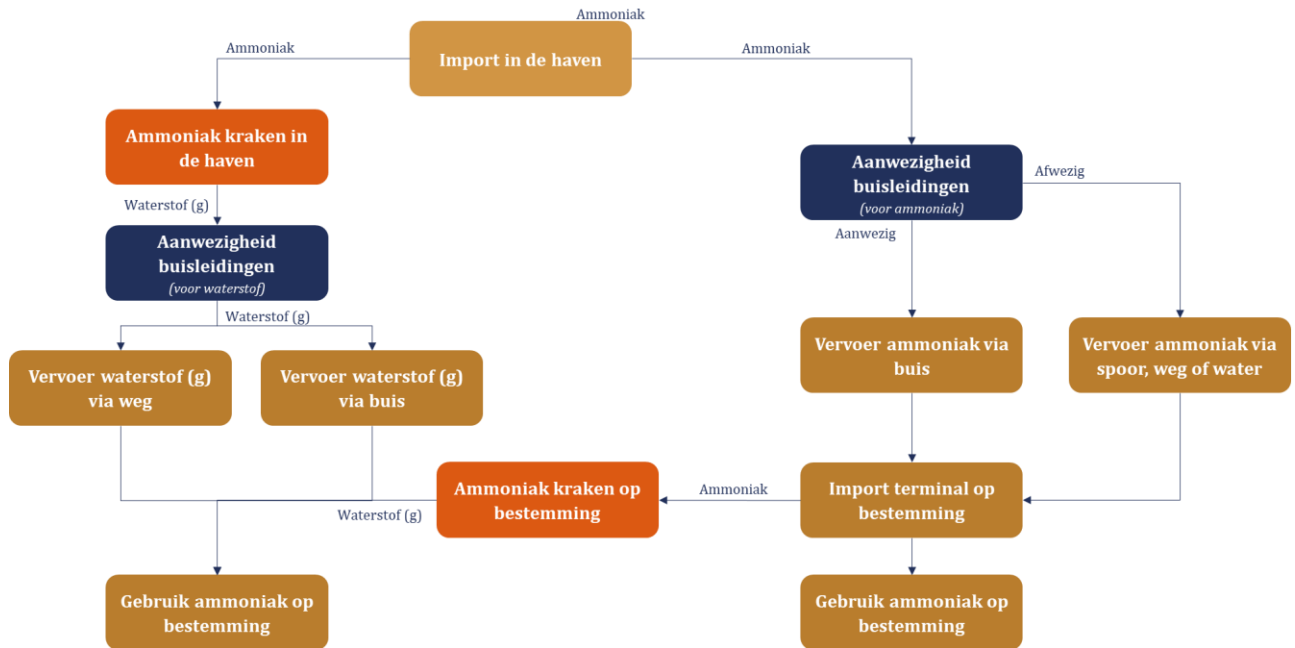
Ammoniak

Import in de haven

Ammoniak

Ammoniak

Ammoniak kraken in de haven

Waterstof (g)

Aanwezigheid buisleidingen
(voor waterstof)

Waterstof (g)

Vervoer waterstof (g) via weg

Vervoer waterstof (g) via buis

Aanwezigheid buisleidingen
(voor ammoniak)

Afwezig

Aanwezig

Vervoer ammoniak via buis

Vervoer ammoniak via spoor, weg of water

Ammoniak kraken op bestemming

Ammoniak

Import terminal op bestemming

Waterstof (g)

Gebruik ammoniak op bestemming

Gebruik ammoniak op bestemming